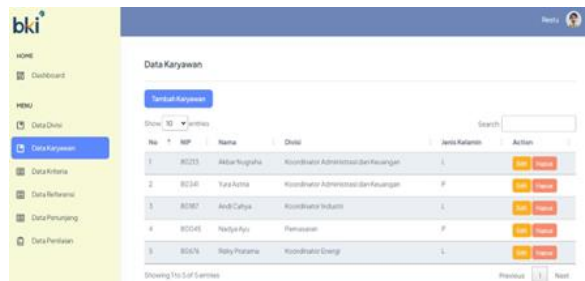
bki

HOME
Dashboard

MENU
Data Divisi
Data Karyawan
Data Kriteria
Data Referensi
Data Penunjang
Data Penilaian

Rectu

Data Karyawan

Tambah Karyawan

Show 10 entries

Search:

| No | NIP | Nama | Divisi | Jenis Kelamin | Action |
|---|---|---|---|---|---|
| 1 | 80215 | Akbar Nugraha | Koordinator Administrasi dan Keuangan | L | Edit Hapus |
| 2 | 80341 | Yura Astria | Koordinator Administrasi dan Keuangan | P | Edit Hapus |
| 3 | 80987 | Andi Cahya | Koordinator Industri | L | Edit Hapus |
| 4 | 80045 | Nadya Ayu | Pemasaran | P | Edit Hapus |
| 5 | 80676 | Rizky Pratama | Koordinator Energi | L | Edit Hapus |

Showing 1 to 5 of 5 entries

Previous 1 Next